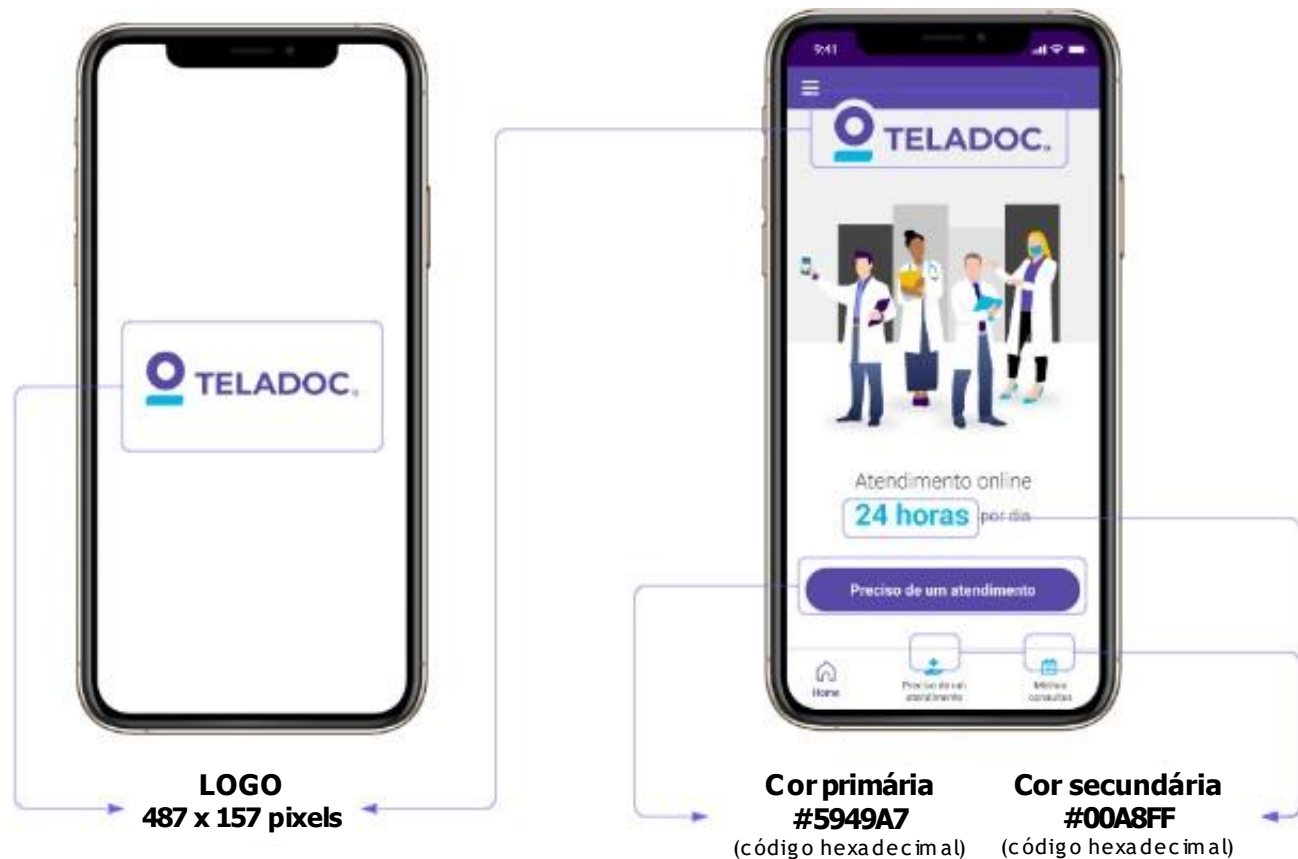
TELADOC.

9:41

TELADOC.

Atendimento online

24 horas por dia

Preciso de um atendimento

Home

Preciso de um atendimento

Minhas consultas

LOGO
487 x 157 pixels

Cor primária
#5949A7
(código hexadecimal)

Cor secundária
#00A8FF
(código hexadecimal)